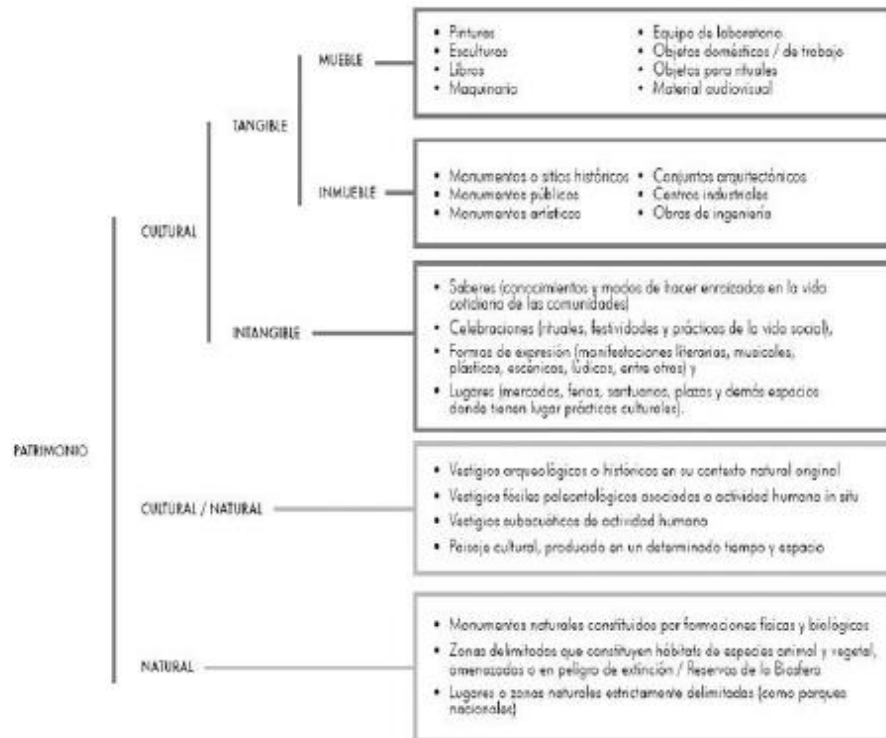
PATRIMONIO

CULTURAL

TANGIBLE

MUEBLE

- Pinturas
- Esculturas
- Libros
- Maquinaria

- Equipo de laboratorio
- Objetos domésticos / de trabajo
- Objetos para rituales
- Material audiovisual

INMUEBLE

- Monumentos o sitios históricos
- Monumentos públicos
- Monumentos artísticos

- Conjuntos arquitectónicos
- Centros industriales
- Obras de ingeniería

INTANGIBLE

- Saberes (conocimientos y modos de hacer enraizados en la vida cotidiana de las comunidades)
- Celebraciones (rituales, festividades y prácticas de la vida social),
- Formas de expresión (manifestaciones literarias, musicales, plásticas, escénicas, lúdicas, entre otros) y
- Lugares (mercados, ferias, santuarios, plazas y demás espacios donde tienen lugar prácticas culturales).

CULTURAL / NATURAL

- Vestigios arqueológicos o históricos en su contexto natural original
- Vestigios fósiles paleontológicos asociados a actividad humana in situ
- Vestigios subacuáticos de actividad humana
- Paisaje cultural, producido en un determinado tiempo y espacio

NATURAL

- Monumentos naturales constituidos por formaciones físicas y biológicas
- Zonas delimitadas que constituyen hábitats de especies animal y vegetal, amenazadas o en peligro de extinción / Reservas de la Biosfera
- Lugares o zonas naturales estrictamente delimitadas (como parques nacionales)